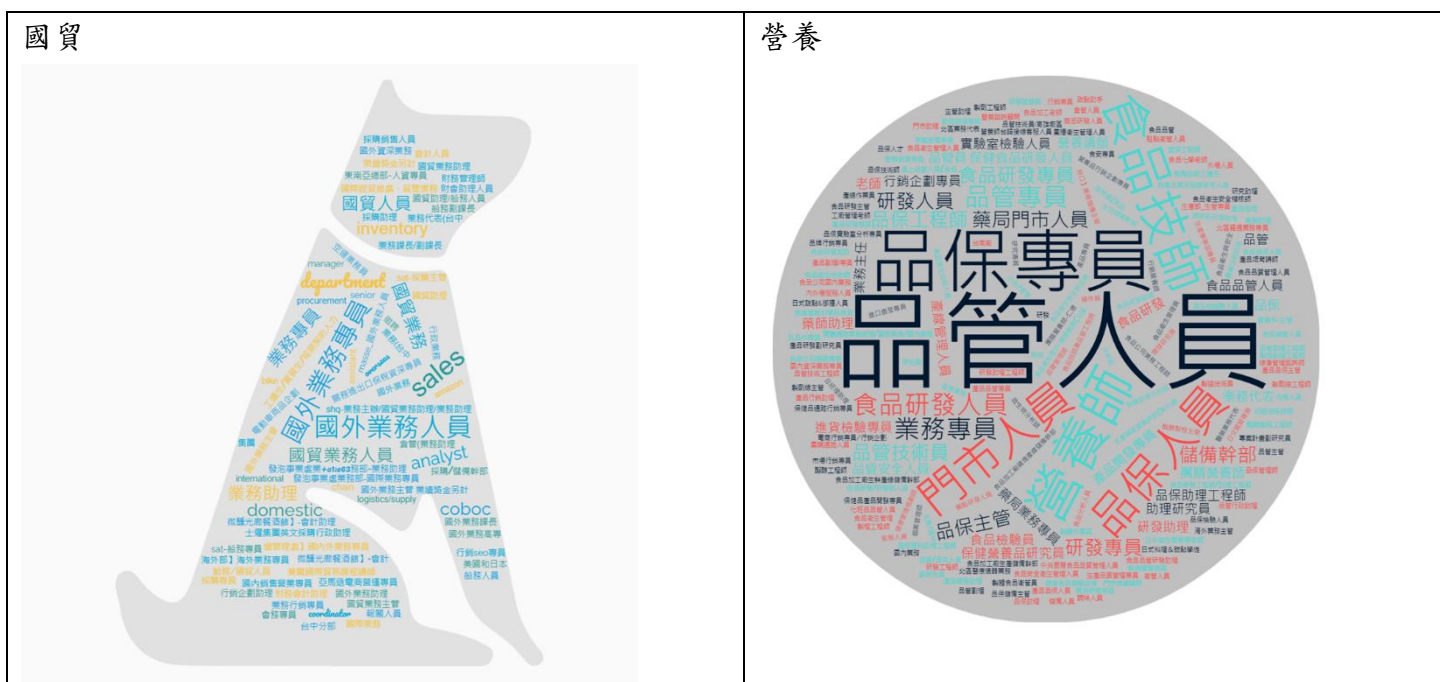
| 國貿 | 營養 |
|---|---|
| 採購銷售人員 國外資深業務 業務助理 國貿業務助理 東南亞總部-人資專員 財務管理師 財會助理人員 國貿人員 國貿助理/船務人員 採購助理 業務代表(台中 inventory 業務課長/副課長 manager department procurement senior 國貿業務 業務專員 國外業務專員 sales analyst 國外業務人員 國貿業務人員 業務助理 international logistics/supply 國外業務主管 domestic coboc 國外業務課長 土耳其國英文採購行政助理 sat-船務專員 行銷seo專員 海外部 海外業務專員 美國和日本 船務人員 國內銷售業務專員 行銷企劃助理 業務行銷專員 國貿業務主管 coordinator 會計專員 台中分部 | 品管人員 品保專員 食品技師 營養師 門市人員 品保人員 食品研發人員 業務專員 品管技術員 品保工程師 研發人員 藥局門市人員 實驗室檢驗人員 食品研發專員 品管專員 行銷企劃專員 老師 食品品管人員 品管 儲備幹部 品保助理工程師 助理研究員 研發助理 研發專員 品保主管 藥局業務專員 保健營養品研究員 食品檢驗員 進貨檢驗專員 品質安全人員 藥師助理 業務代表 業務主任 |